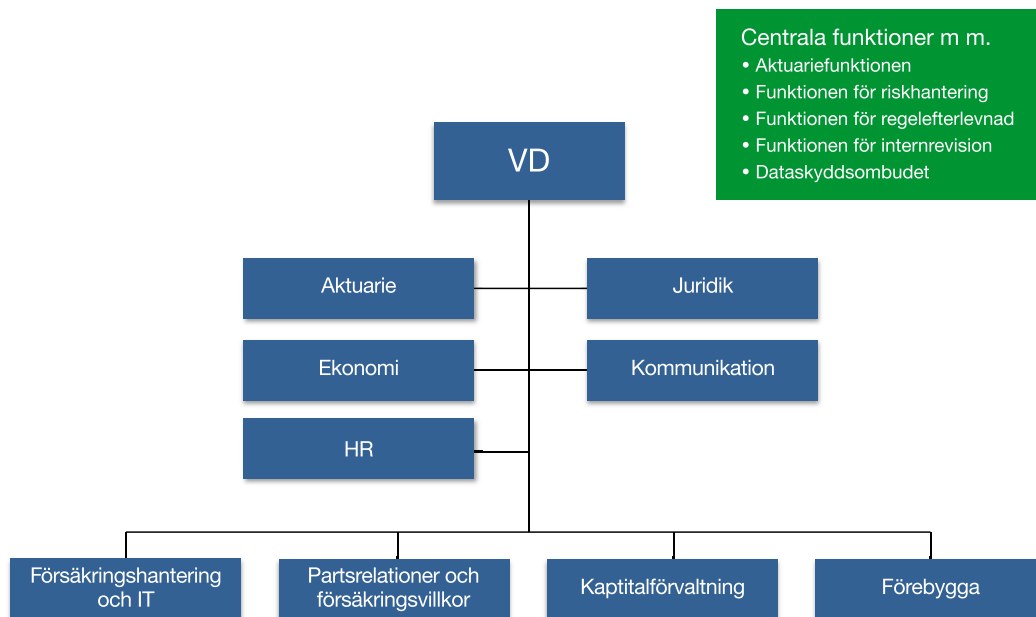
Centrala funktioner m m.
• Aktuariefunktionen
• Funktionen för riskhantering
• Funktionen för regelefterlevnad
• Funktionen för internrevision
• Dataskyddsombudet

VD

Aktuarie

Juridik

Ekonomi

Kommunikation

HR

Försäkringshantering och IT

Partsrelationer och försäkringsvillkor

Kaptitalförvaltning

Förebygga